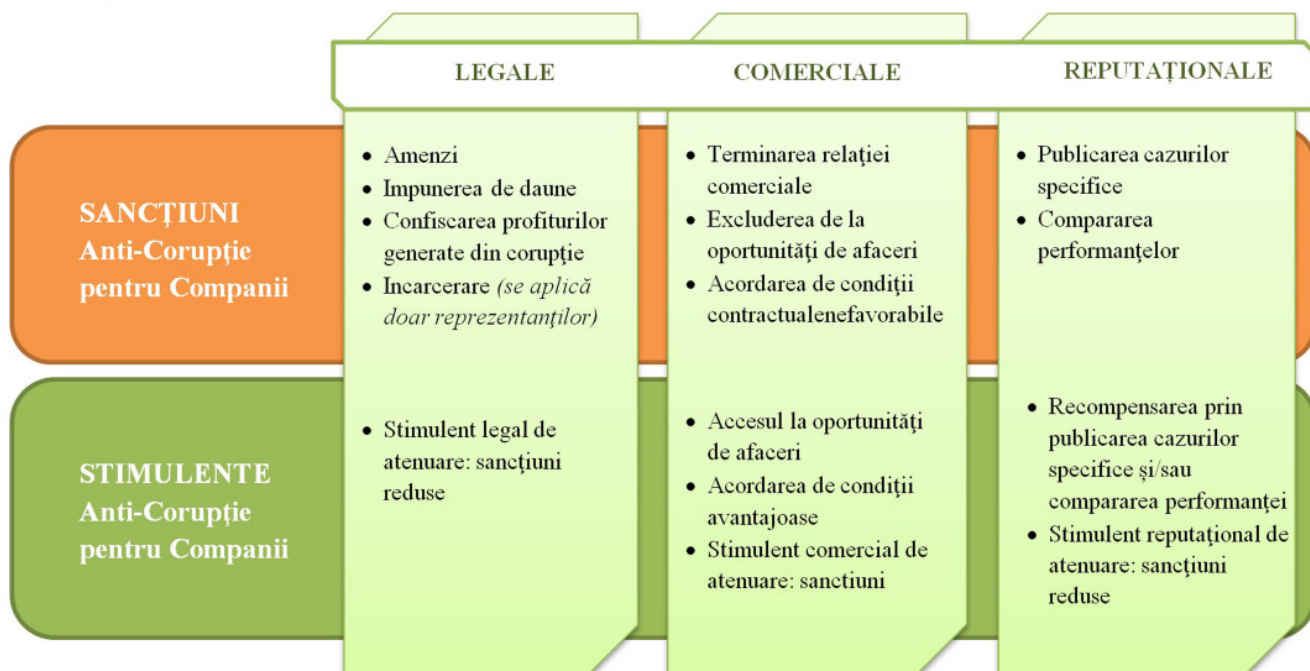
LEGALE

COMERCIALE

REPUTAȚIONALE

SANCȚIUNI Anti-Corupție pentru Companii

- Amenzi
- Impunerea de daune
- Confiscarea profiturilor generate din corupție
- Incarcerare *(se aplică doar reprezentanților)*

- Terminarea relației comerciale
- Excluderea de la oportunități de afaceri
- Acordarea de condiții contractualenefavorabile

- Publicarea cazurilor specifice
- Compararea performanțelor

STIMULENTE Anti-Corupție pentru Companii

- Stimulent legal de atenuare: sancțiuni reduse

- Accesul la oportunități de afaceri
- Acordarea de condiții avantajoase
- Stimulent comercial de atenuare: sanctiuni

- Recompensarea prin publicarea cazurilor specifice și/sau compararea performanței
- Stimulent reputațional de atenuare: sancțiuni reduse